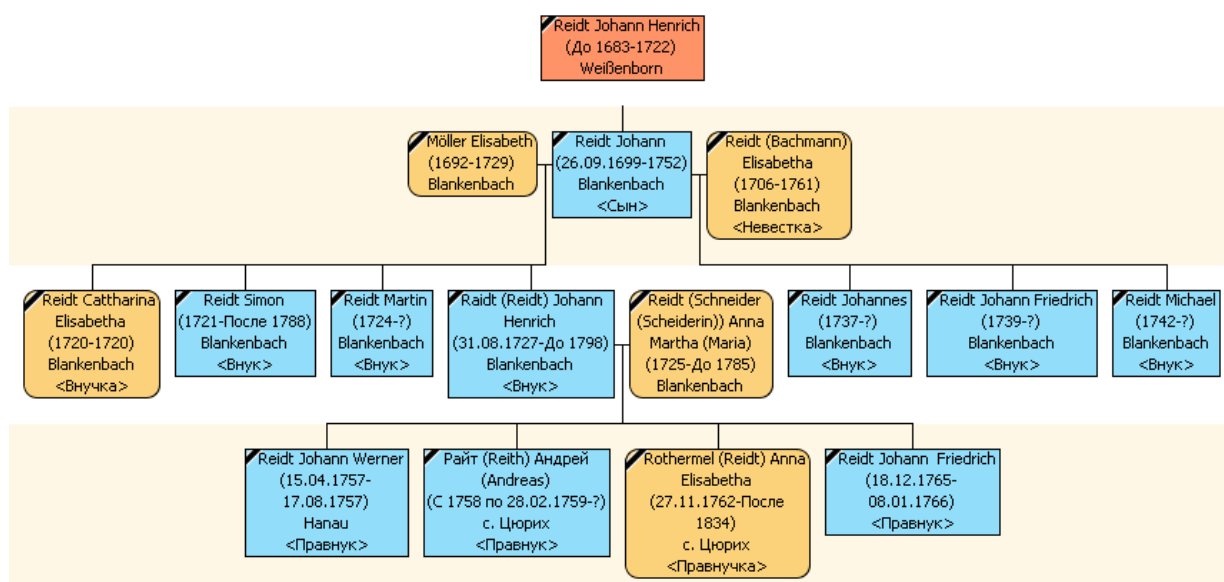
Reidt Johann Henrich
(До 1683-1722)
Weißenborn

Möller Elisabeth
(1692-1729)
Blankenbach

Reidt Johann
(26.09.1699-1752)
Blankenbach
<Сын>

Reidt (Bachmann)
Elisabetha
(1706-1761)
Blankenbach
<Невестка>

Reidt Cattharina
Elisabetha
(1720-1720)
Blankenbach
<Внучка>

Reidt Simon
(1721-После 1788)
Blankenbach
<Внук>

Reidt Martin
(1724-?)
Blankenbach
<Внук>

Raidt (Reidt) Johann
Henrich
(31.08.1727-До 1798)
Blankenbach
<Внук>

Reidt (Schneider
(Scheiderin)) Anna
Martha (Maria)
(1725-До 1785)
Blankenbach

Reidt Johannes
(1737-?)
Blankenbach
<Внук>

Reidt Johann Friedrich
(1739-?)
Blankenbach
<Внук>

Reidt Michael
(1742-?)
Blankenbach
<Внук>

Reidt Johann Werner
(15.04.1757-
17.08.1757)
Hanau
<Правнук>

Райт (Reith) Андрей
(Andreas)
(С 1758 по 28.02.1759-?)
с. Цюрих
<Правнук>

Rothermel (Reidt) Anna
Elisabetha
(27.11.1762-После
1834)
с. Цюрих
<Правнучка>

Reidt Johann Friedrich
(18.12.1765-
08.01.1766)
<Правнук>